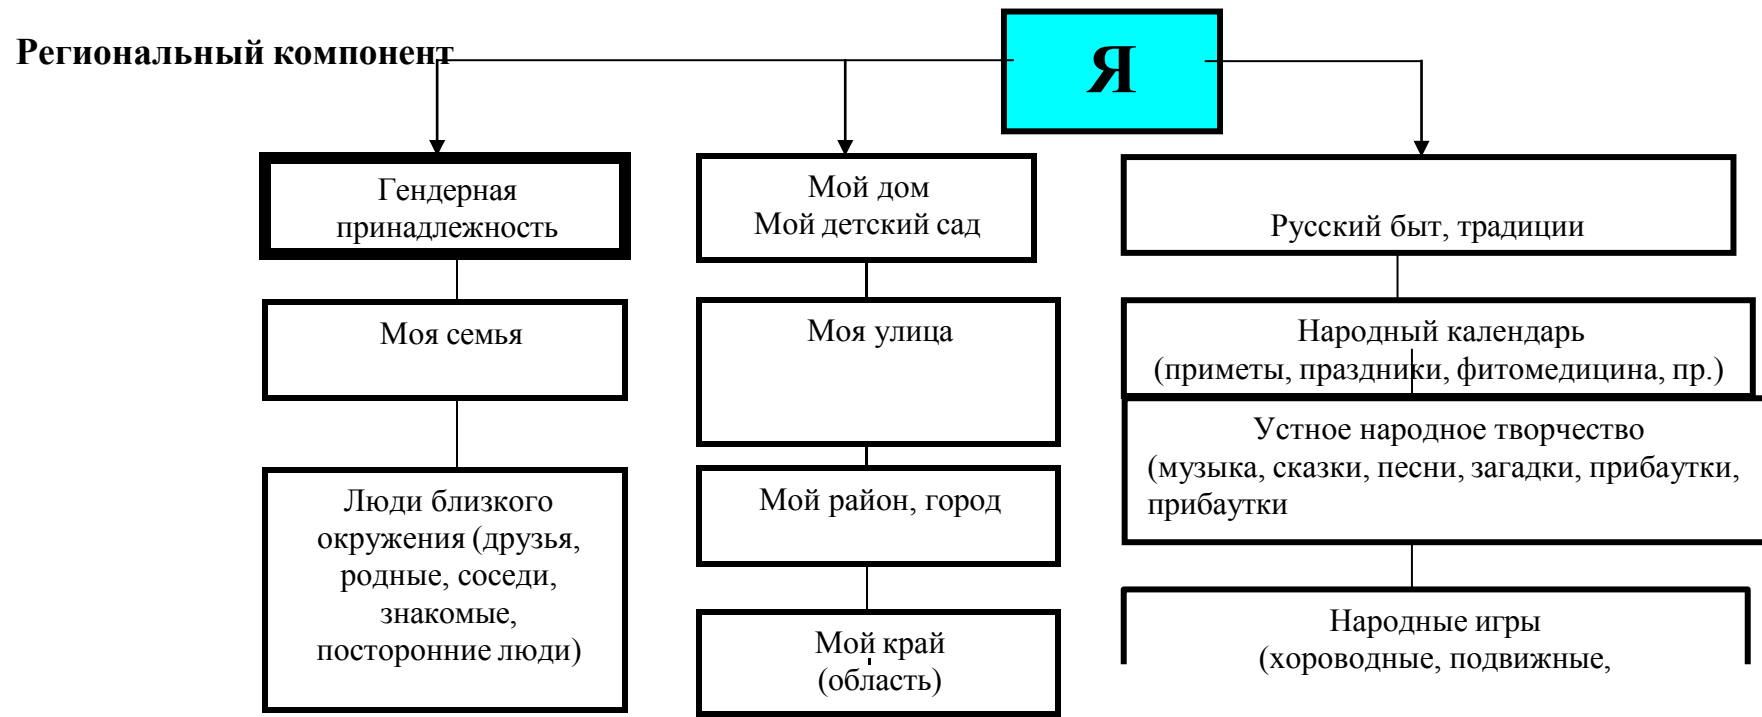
Региональный компонент

Я

Гендерная принадлежность

Моя семья

Люди близкого окружения (друзья, родные, соседи, знакомые, посторонние люди)

Мой дом
Мой детский сад

Моя улица

Мой район, город

Мой край (область)

Русский быт, традиции

Народный календарь (приметы, праздники, фитомедицина, пр.)

Устное народное творчество (музыка, сказки, песни, загадки, прибаутки, прибаутки

Народные игры (хороводные, подвижные,